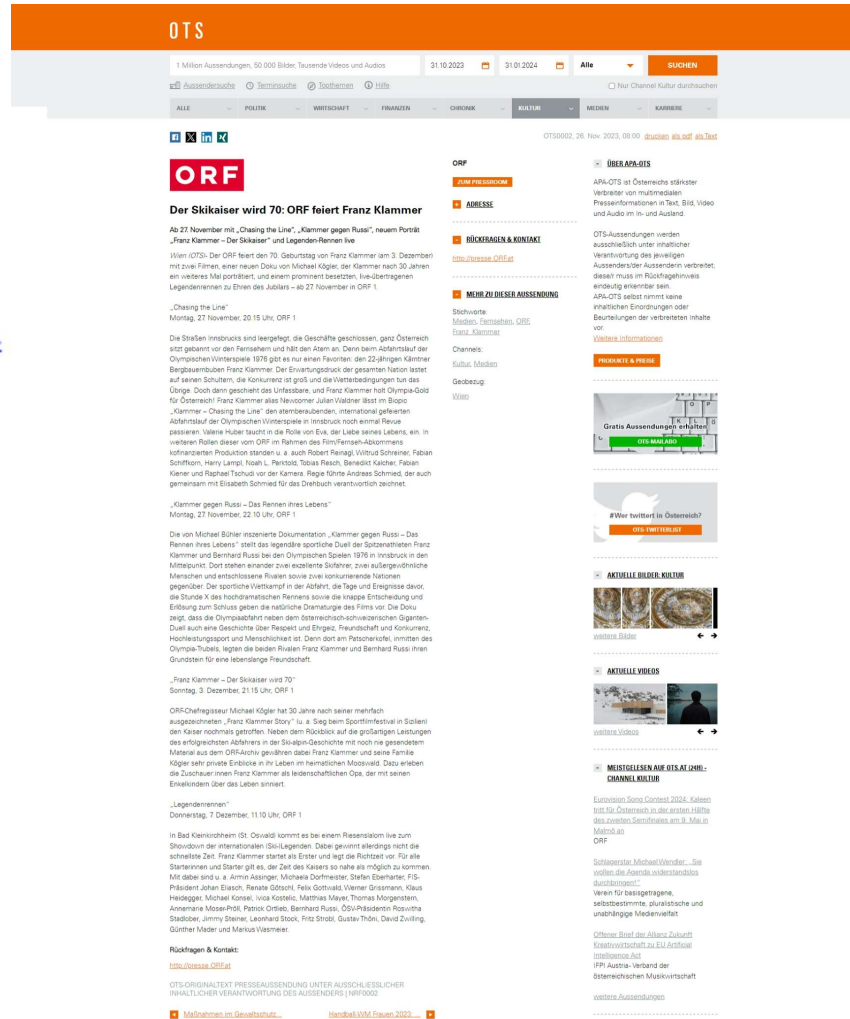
OTS

1 Million Aussendungen, 50.000 Bilder, Tausende Videos und Audios | 31.10.2023 | 31.01.2024 | Alle | SUCHEN

Aussendersuche | Terminsuche | Topthemen | Hilfe | Nur Channel Kultur durchsuchen

ALLE | POLITIK | WIRTSCHAFT | FINANZEN | CHRONIK | KULTUR | MEDIEN | KARRIERE

OTS0002, 26. Nov. 2023, 08:00 drucken als pdf als Text

ORF

Der Skikaiser wird 70: ORF feiert Franz Klammer

Ab 27. November mit „Chasing the Line", „Klammer gegen Russi", neuem Porträt „Franz Klammer – Der Skikaiser" und Legenden-Rennen live

Wien (OTS) - Der ORF feiert den 70. Geburtstag von Franz Klammer (am 3. Dezember) mit zwei Filmen, einer neuen Doku von Michael Kögler, der Klammer nach 30 Jahren ein weiteres Mal porträtiert, und einem prominent besetzten, live-übertragenen Legendenrennen zu Ehren des Jubilars – ab 27. November in ORF 1.

„Chasing the Line"
Montag, 27. November, 20.15 Uhr, ORF 1

Die Straßen Innsbrucks sind leergefegt, die Geschäfte geschlossen, ganz Österreich sitzt gebannt vor den Fernsehern und hält den Atem an. Denn beim Abfahrtslauf der Olympischen Winterspiele 1976 gibt es nur einen Favoriten: den 22-jährigen Kärntner Bergbauernbuben Franz Klammer. Der Erwartungsdruck der gesamten Nation lastet auf seinen Schultern, die Konkurrenz ist groß und die Wetterbedingungen tun das Übrige. Doch dann geschieht das Unfassbare, und Franz Klammer holt Olympia-Gold für Österreich! Franz Klammer alias Newcomer Julian Waldner lässt im Biopic „Klammer – Chasing the Line" den atemberaubenden, international gefeierten Abfahrtslauf der Olympischen Winterspiele in Innsbruck noch einmal Revue passieren. Valerie Huber taucht in die Rolle von Eva, der Liebe seines Lebens, ein. In weiteren Rollen dieser vom ORF im Rahmen des Film/Fernseh-Abkommens kofinanzierten Produktion stehen u. a. auch Robert Reinagl, Wiltrud Schreiner, Fabian Schiffkorn, Harry Lampl, Noah L. Perktold, Tobias Resch, Benedikt Kalcher, Fabian Kiener und Raphael Tschudi vor der Kamera. Regie führte Andreas Schmied, der auch gemeinsam mit Elisabeth Schmied für das Drehbuch verantwortlich zeichnet.

„Klammer gegen Russi – Das Rennen ihres Lebens"
Montag, 27. November, 22.10 Uhr, ORF 1

Die von Michael Bühler inszenierte Dokumentation „Klammer gegen Russi – Das Rennen ihres Lebens" stellt das legendäre sportliche Duell der Spitzenathleten Franz Klammer und Bernhard Russi bei den Olympischen Spielen 1976 in Innsbruck in den Mittelpunkt. Dort stehen einander zwei exzellente Skifahrer, zwei außergewöhnliche Menschen und entschlossene Rivalen sowie zwei konkurrierende Nationen gegenüber. Der sportliche Wettkampf in der Abfahrt, die Tage und Ereignisse davor, die Stunde X des hochdramatischen Rennens sowie die knappe Entscheidung und Erlösung zum Schluss geben die natürliche Dramaturgie des Films vor. Die Doku zeigt, dass die Olympiaabfahrt neben dem österreichisch-schweizerischen Giganten-Duell auch eine Geschichte über Respekt und Ehrgeiz, Freundschaft und Konkurrenz, Hochleistungssport und Menschlichkeit ist. Denn dort am Patscherkofel, inmitten des Olympia-Trubels, legten die beiden Rivalen Franz Klammer und Bernhard Russi ihren Grundstein für eine lebenslange Freundschaft.

„Franz Klammer – Der Skikaiser wird 70"
Sonntag, 3. Dezember, 21.15 Uhr, ORF 1

ORF-Chefregisseur Michael Kögler hat 30 Jahre nach seiner mehrfach ausgezeichneten „Franz Klammer Story" (u. a. Sieg beim Sportfilmfestival in Sizilien) den Kaiser nochmals getroffen. Neben dem Rückblick auf die großartigen Leistungen des erfolgreichsten Abfahrers in der Ski-alpin-Geschichte mit noch nie gesendetem Material aus dem ORF-Archiv gewähren dabei Franz Klammer und seine Familie Kögler sehr private Einblicke in ihr Leben im heimatlichen Mooswald. Dazu erleben die Zuschauer:innen Franz Klammer als leidenschaftlichen Opa, der mit seinen Enkelkindern über das Leben sinniert.

„Legendenrennen"
Donnerstag, 7. Dezember, 11.10 Uhr, ORF 1

In Bad Kleinkirchheim (St. Oswald) kommt es bei einem Riesenslalom live zum Showdown der internationalen (Ski-)Legenden. Dabei gewinnt allerdings nicht die schnellste Zeit. Franz Klammer startet als Erster und legt die Richtzeit vor. Für alle Starterinnen und Starter gilt es, der Zeit des Kaisers so nahe als möglich zu kommen. Mit dabei sind u. a. Armin Assinger, Michaela Dorfmeister, Stefan Eberharter, FIS-Präsident Johan Eliasch, Renate Götschl, Felix Gottwald, Werner Grissmann, Klaus Heidegger, Michael Konsel, Ivica Kostelic, Matthias Mayer, Thomas Morgenstern, Annemarie Moser-Pröll, Patrick Ortlieb, Bernhard Russi, ÖSV-Präsidentin Roswitha Stadlober, Jimmy Steiner, Leonhard Stock, Fritz Strobl, Gustav Thöni, David Zwilling, Günther Mader und Markus Wasmeier.

Rückfragen & Kontakt:

http://presse.ORF.at

OTS-ORIGINALTEXT PRESSEAUSSENDUNG UNTER AUSSCHLIESSLICHER INHALTLICHER VERANTWORTUNG DES AUSSENDERS | NRF0002

Maßnahmen im Gewaltschutz ... | Handball-WM Frauen 2023: ...

ORF
ZUM PRESSROOM
ADRESSE
RÜCKFRAGEN & KONTAKT
http://presse.ORF.at
MEHR ZU DIESER AUSSENDUNG
Stichworte:
Medien, Fernsehen, ORF, Franz Klammer
Channels:
Kultur, Medien
Geobezug:
Wien

ÜBER APA-OTS
APA-OTS ist Österreichs stärkster Verbreiter von multimedialen Presseinformationen in Text, Bild, Video und Audio im In- und Ausland.

OTS-Aussendungen werden ausschließlich unter inhaltlicher Verantwortung des jeweiligen Aussenders/der Aussenderin verbreitet; diese/r muss im Rückfragehinweis eindeutig erkennbar sein.
APA-OTS selbst nimmt keine inhaltlichen Einordnungen oder Beurteilungen der verbreiteten Inhalte vor.
Weitere Informationen

PRODUKTE & PREISE

Gratis Aussendungen erhalten
OTS-MAILABO

#Wer twittert in Österreich?
OTS-TWITTERLIST

AKTUELLE BILDER: KULTUR
weitere Bilder

AKTUELLE VIDEOS
weitere Videos

MEISTGELESEN AUF OTS.AT (24H) - CHANNEL KULTUR

Eurovision Song Contest 2024: Kaleen tritt für Österreich in der ersten Hälfte des zweiten Semifinales am 9. Mai in Malmö an
ORF

Schlagerstar Michael Wendler: „Sie wollen die Agenda widerstandslos durchbringen!"
Verein für basisgetragene, selbstbestimmte, pluralistische und unabhängige Medienvielfalt

Offener Brief der Allianz Zukunft Kreativwirtschaft zu EU Artificial Intelligence Act
IFPI Austria-Verband der österreichischen Musikwirtschaft

weitere Aussendungen